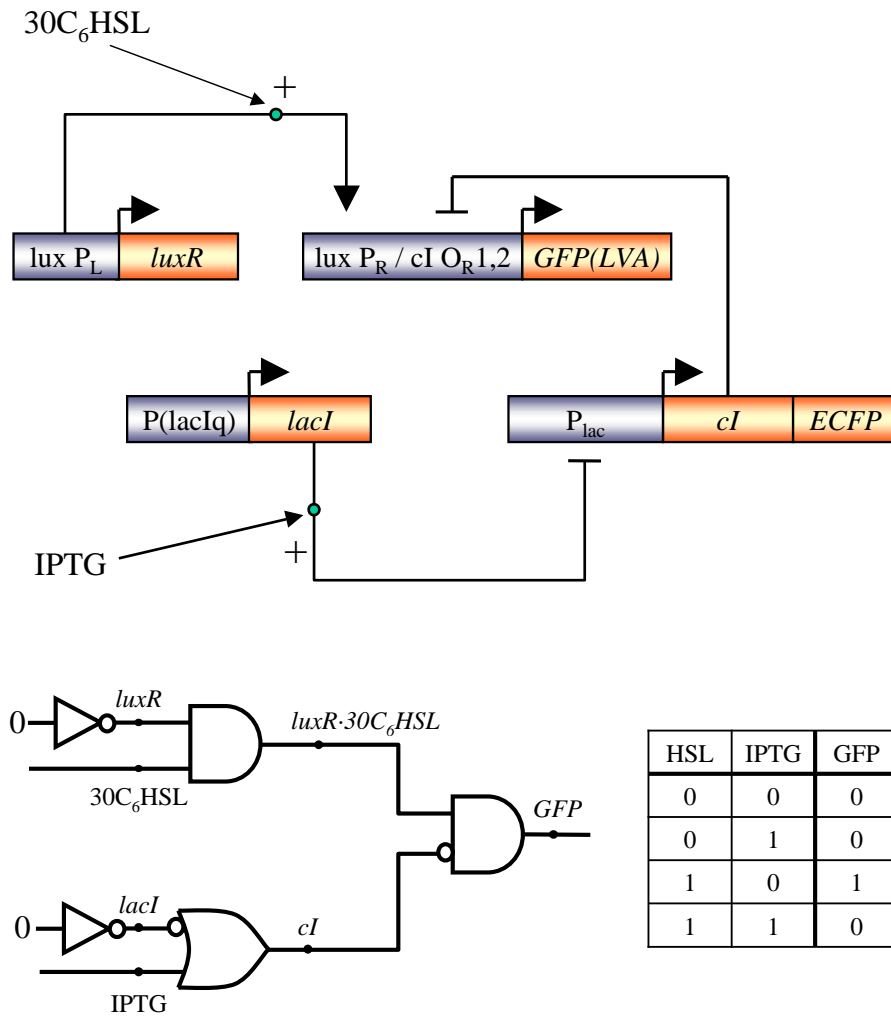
$30C_6HSL$

+

lux $P_L$ luxR

lux $P_R$ / cI $O_R1,2$ GFP(LVA)

P(lacIq) lacI

$P_{lac}$ cI ECFP

IPTG

+

0 luxR

$30C_6HSL$

$luxR \cdot 30C_6HSL$

GFP

0 lacI

cI

IPTG

| HSL | IPTG | GFP |
|---|---|---|
| 0 | 0 | 0 |
| 0 | 1 | 0 |
| 1 | 0 | 1 |
| 1 | 1 | 0 |